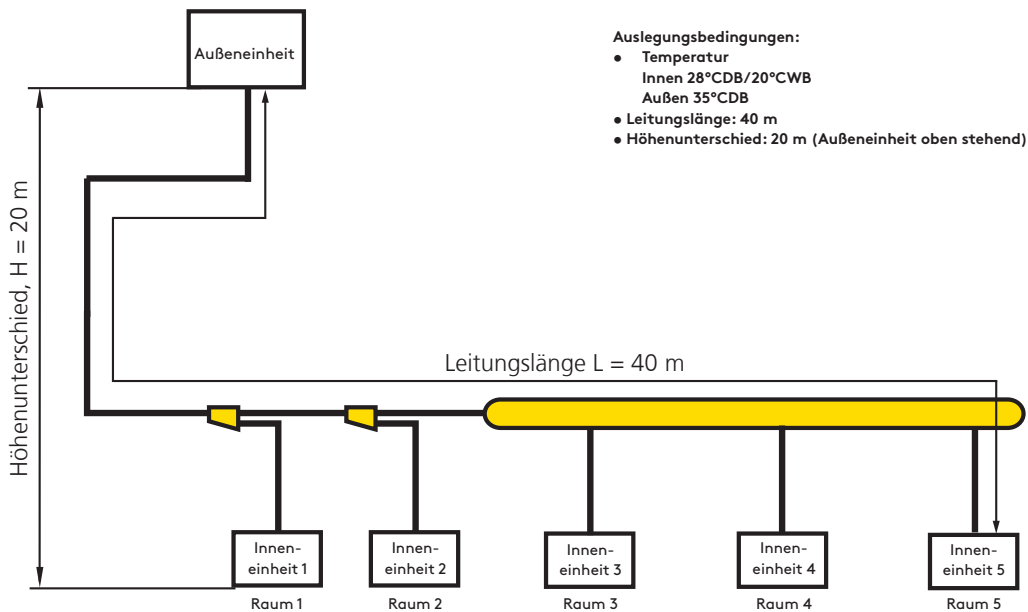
Außeneinheit

Auslegungsbedingungen:
• Temperatur
Innen 28°CDB/20°CWB
Außen 35°CDB
• Leitungslänge: 40 m
• Höhenunterschied: 20 m (Außeneinheit oben stehend)

Höhenunterschied, H = 20 m

Leitungslänge L = 40 m

Inneneinheit 1
Raum 1

Inneneinheit 2
Raum 2

Inneneinheit 3
Raum 3

Inneneinheit 4
Raum 4

Inneneinheit 5
Raum 5